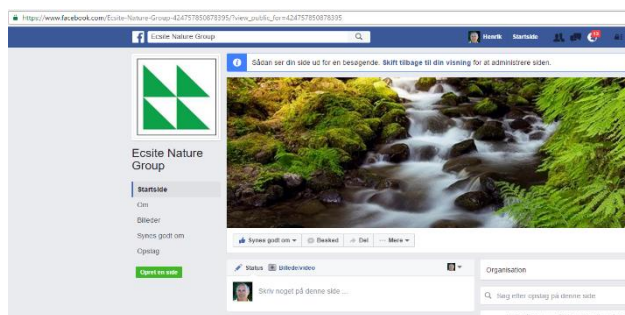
https://www.facebook.com/Ecsite-Nature-Group-424757850878395/?view_public_for=424757850878395

Ecsite Nature Group

Henrik Startside

Sådan ser din side ud for en besøgende. Skift tilbage til din visning for at administrere siden.

Ecsite Nature Group

Startside

Om

Billeder

Synes godt om

Opslag

Opret en side

Synes godt om ▾ Besked Del ··· Mere ▾

Status Billede/video

Skriv noget på denne side ...

Organisation

Søg efter opslag på denne side